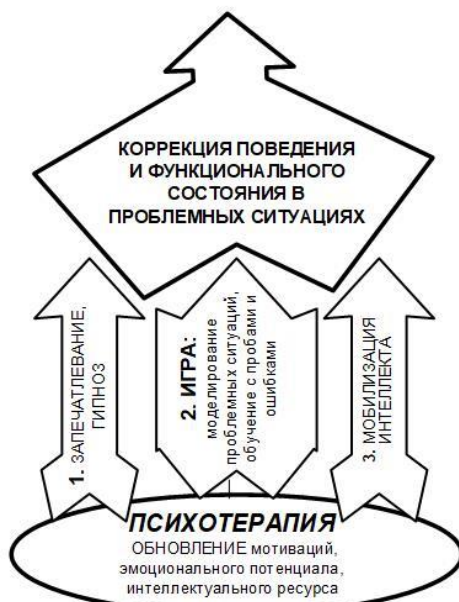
КОРРЕКЦИЯ ПОВЕДЕНИЯ И ФУНКЦИОНАЛЬНОГО СОСТОЯНИЯ В ПРОБЛЕМНЫХ СИТУАЦИЯХ

1. ЗАПЕЧАТЛЕВАНИЕ, ГИПНОЗ

2. ИГРА: моделирование проблемных ситуаций, обучение с пробами и ошибками

3. МОБИЛИЗАЦИЯ ИНТЕЛЛЕКТА

ПСИХОТЕРАПИЯ
ОБНОВЛЕНИЕ мотиваций, эмоционального потенциала, интеллектуального ресурса